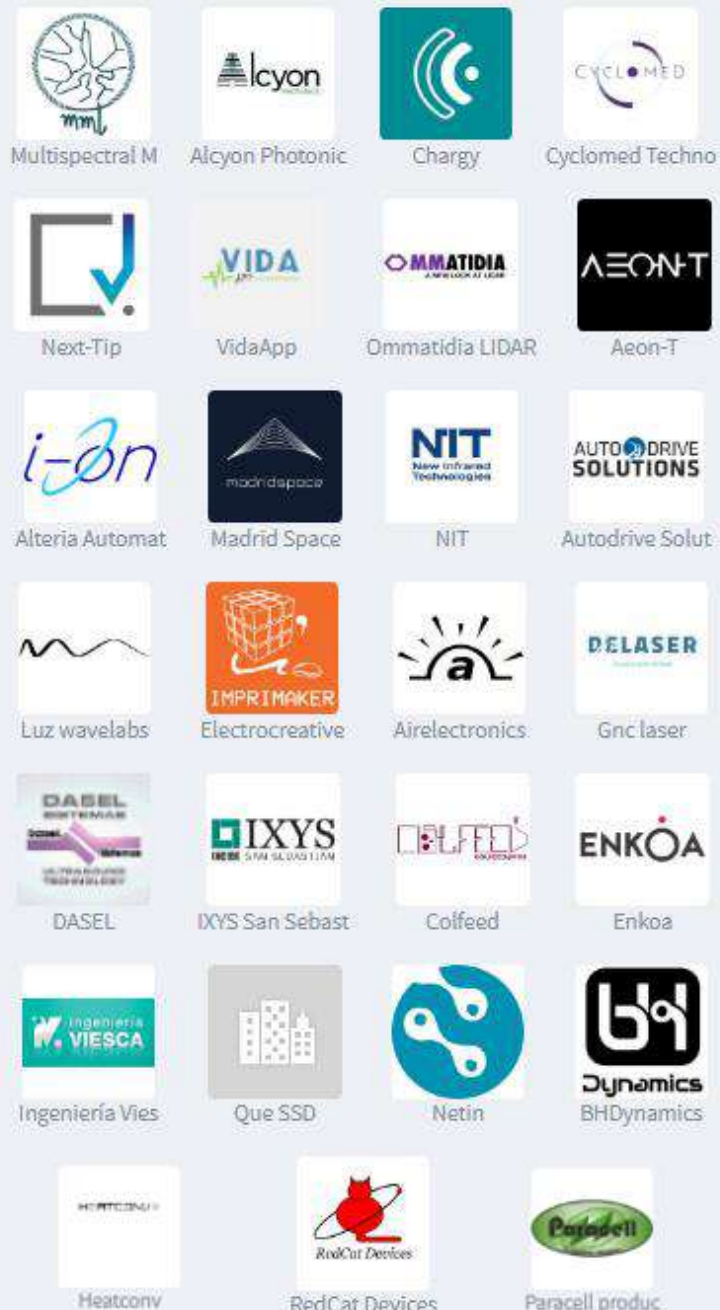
mml
Multispectral M

Alcyon
Alcyon Photonic

Chargy

CYCLOMED
Cyclomed Techno

Next-Tip

VIDA
VidaApp

OMMATIDIA
A NEW LOOK AT LIDAR
Ommatidia LIDAR

AEON-T
Aeon-T

i-on
Alteria Automat

madridspace
Madrid Space

NIT
New Infrared Technologies
NIT

AUTODRIVE SOLUTIONS
Autodrive Solut

Luz wavelabs

IMPRIMAKER
Electrocreative

a
Airelectronics

DELASER
Gnc laser

DASEL
SISTEMAS
ULTRASOUND TECHNOLOGY
DASEL

IXYS
SAN SEBASTIAN
IXYS San Sebast

COLFEED
Colfeed

ENKOA
Enkoa

Ingeniería VIESCA
Ingeniería Vies

Que SSD

Netin

bh
Dynamics
BHDynamics

HEATCONV
Heatconv

RedCat Devices
RedCat Devices

Paracell
Paracell produc